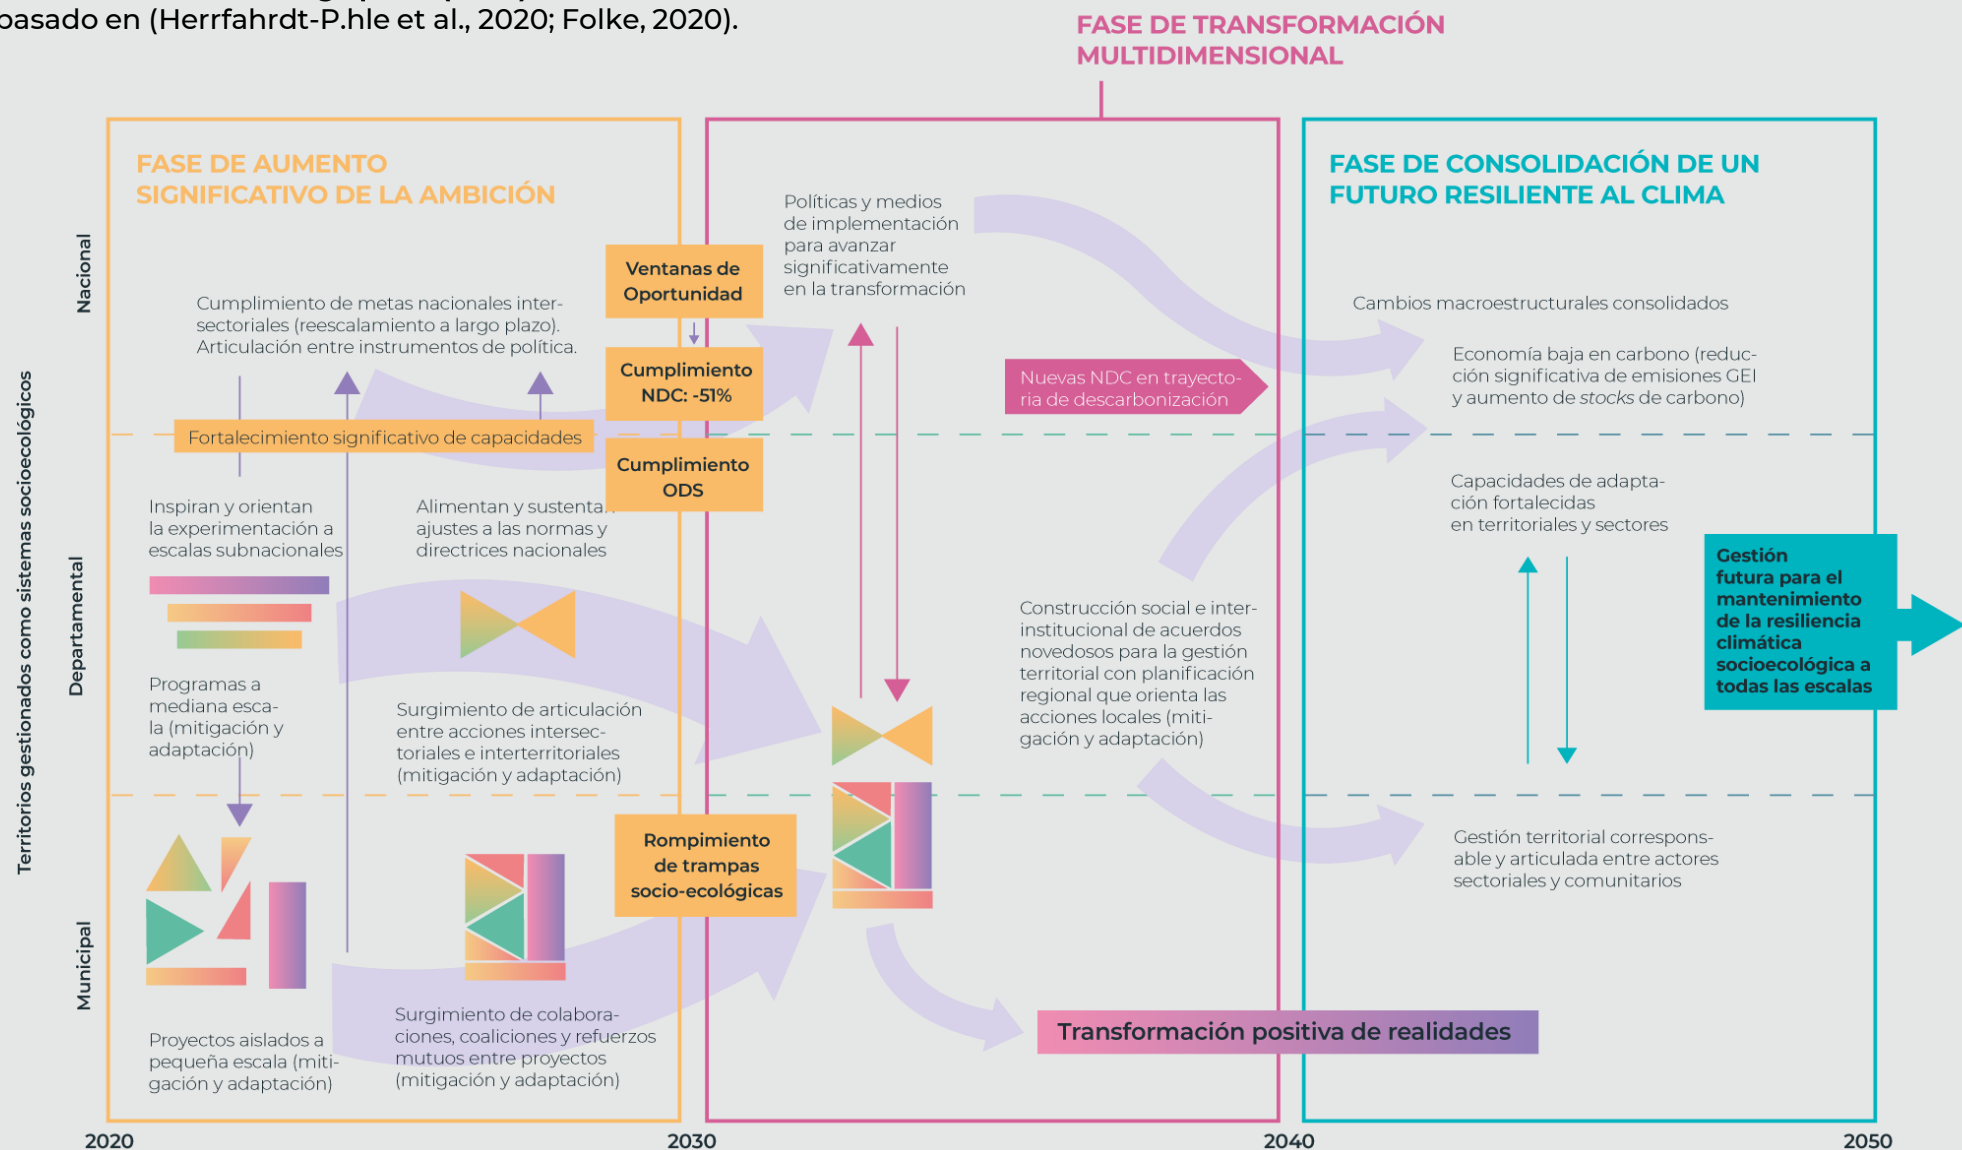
basado en (Herrfahrdt-P.hle et al., 2020; Folke, 2020).

FASE DE TRANSFORMACIÓN MULTIDIMENSIONAL

FASE DE AUMENTO SIGNIFICATIVO DE LA AMBICIÓN

FASE DE CONSOLIDACIÓN DE UN FUTURO RESILIENTE AL CLIMA

Territorios gestionados como sistemas socioecológicos

Nacional

Departamental

Municipal

Cumplimiento de metas nacionales intersectoriales (reescalamiento a largo plazo). Articulación entre instrumentos de política.

Ventanas de Oportunidad

Cumplimiento NDC: -51%

Cumplimiento ODS

Políticas y medios de implementación para avanzar significativamente en la transformación

Nuevas NDC en trayectoria de descarbonización

Cambios macroestructurales consolidados

Economía baja en carbono (reducción significativa de emisiones GEI y aumento de stocks de carbono)

Fortalecimiento significativo de capacidades

Inspiran y orientan la experimentación a escalas subnacionales

Alimentan y sustentan ajustes a las normas y directrices nacionales

Capacidades de adaptación fortalecidas en territoriales y sectores

Gestión futura para el mantenimiento de la resiliencia climática socioecológica a todas las escalas

Construcción social e interinstitucional de acuerdos novedosos para la gestión territorial con planificación regional que orienta las acciones locales (mitigación y adaptación)

Programas a mediana escala (mitigación y adaptación)

Surgimiento de articulación entre acciones intersectoriales e interterritoriales (mitigación y adaptación)

Rompimiento de trampas socio-ecológicas

Gestión territorial corresponsable y articulada entre actores sectoriales y comunitarios

Proyectos aislados a pequeña escala (mitigación y adaptación)

Surgimiento de colaboraciones, coaliciones y refuerzos mutuos entre proyectos (mitigación y adaptación)

Transformación positiva de realidades

2020 2030 2040 2050